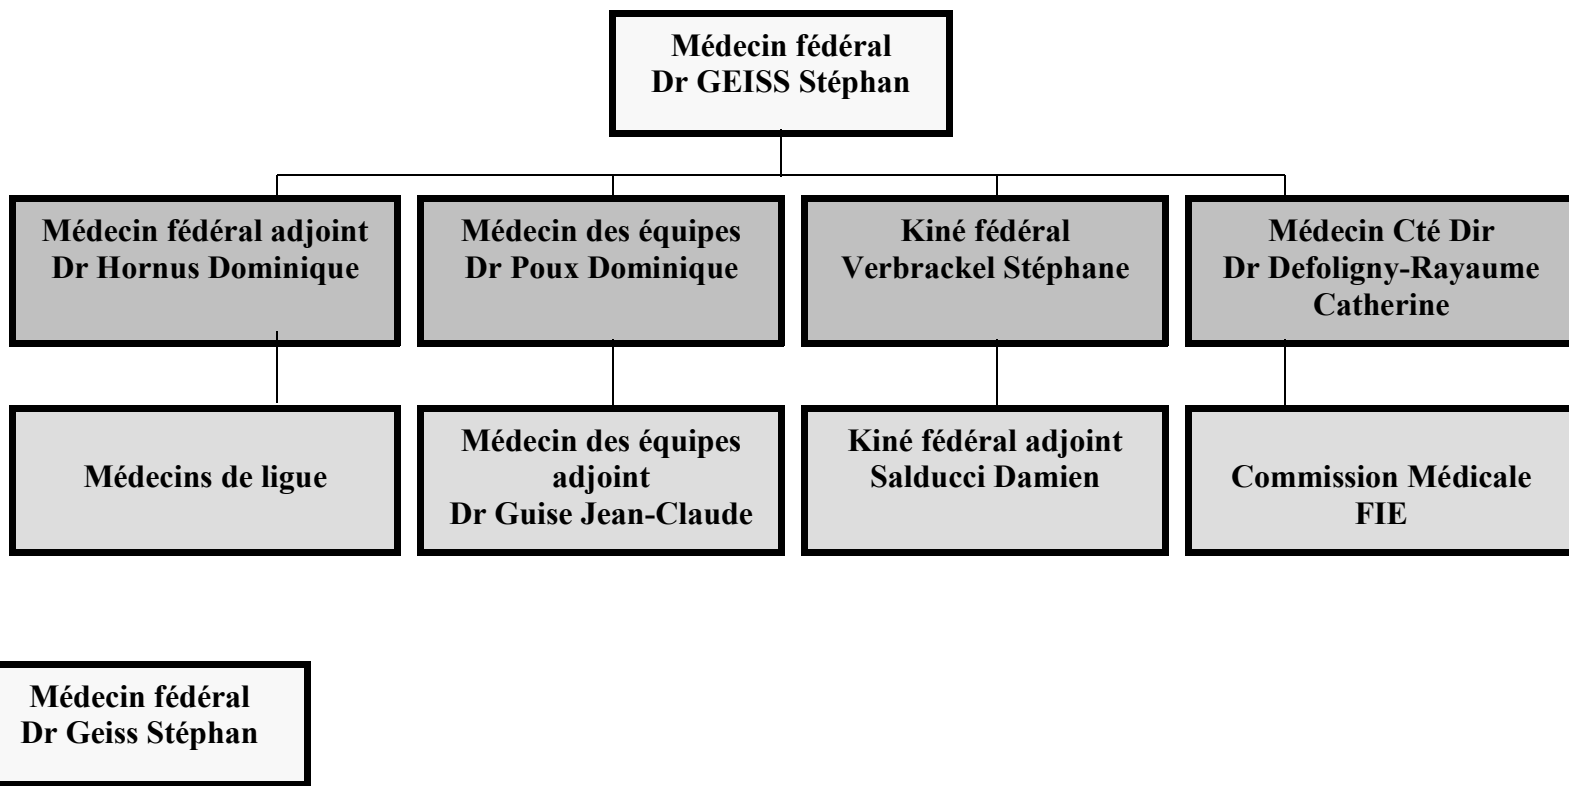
Médecin fédéral
Dr GEISS Stéphan

Médecin fédéral adjoint
Dr Hornus Dominique

Médecin des équipes
Dr Poux Dominique

Kiné fédéral
Verbrackel Stéphane

Médecin Cté Dir
Dr Defoligny-Rayaume Catherine

Médecins de ligue

Médecin des équipes adjoint
Dr Guise Jean-Claude

Kiné fédéral adjoint
Salducci Damien

Commission Médicale
FIE

Médecin fédéral
Dr Geiss Stéphan